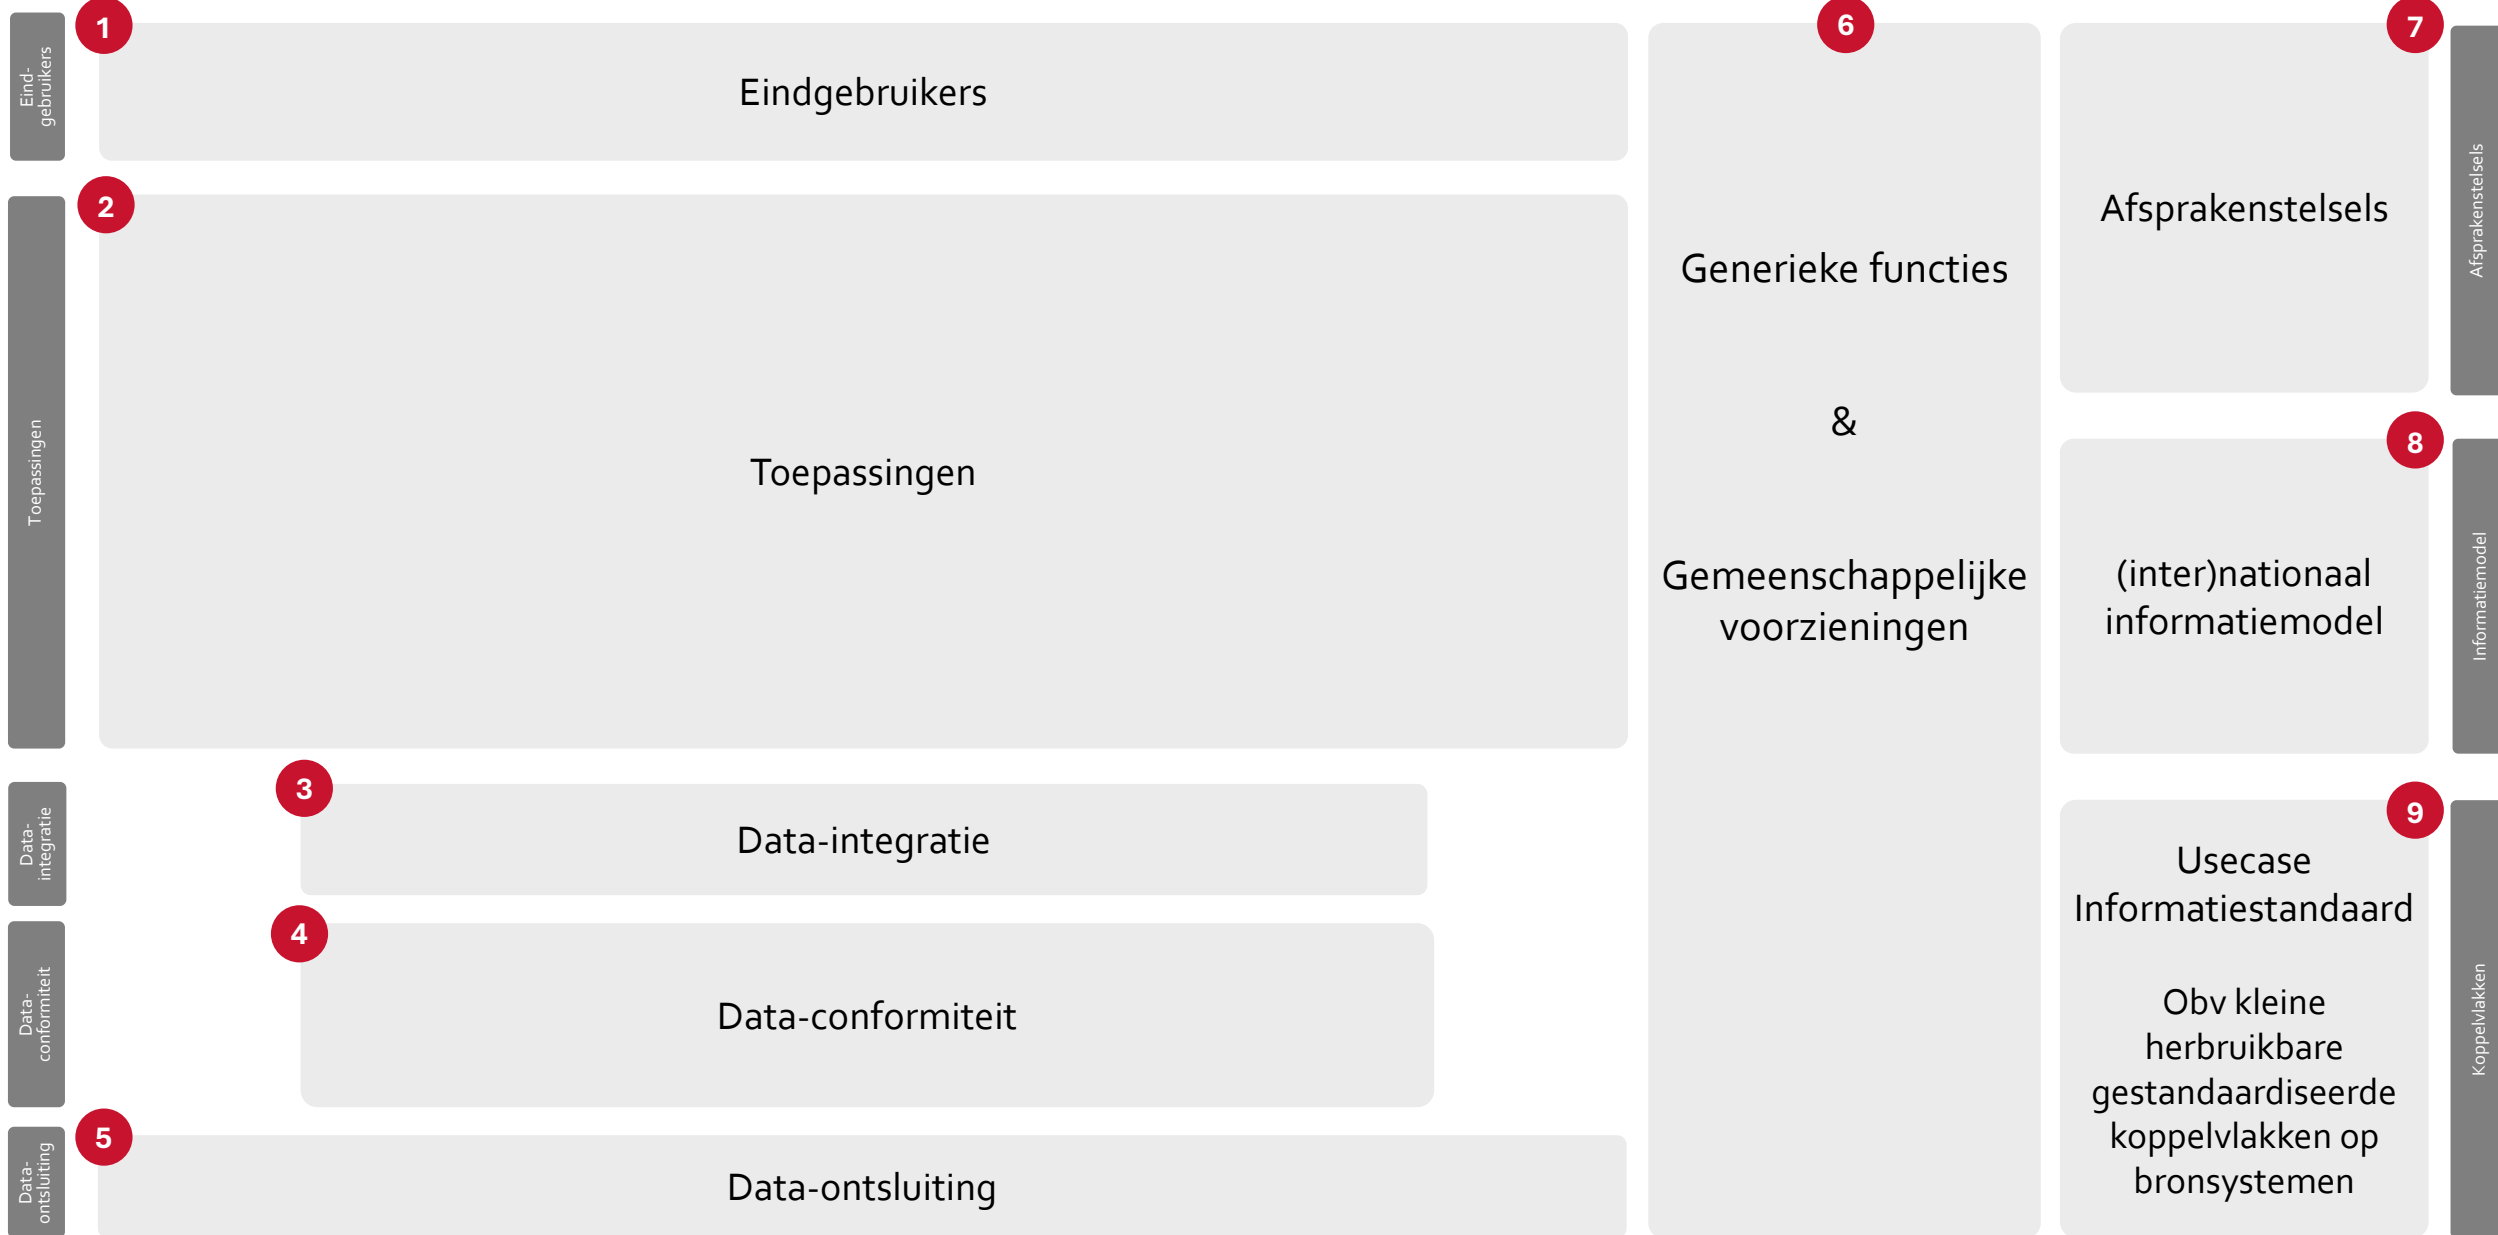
Eind-gebruikers

1

Eindgebruikers

Toepassingen

2

Toepassingen

Data-integratie

3

Data-integratie

Data-conformiteit

4

Data-conformiteit

Data-ontsluiting

5

Data-ontsluiting

6

Generieke functies

&

Gemeenschappelijke voorzieningen

7

Afsprakenstelsels

Afsprakenstelsels

8

(inter)nationaal informatiemodel

Informatiemodel

9

Usecase Informatiestandaard

Obv kleine herbruikbare gestandaardiseerde koppelvlakken op bronsystemen

Koppelvlakken